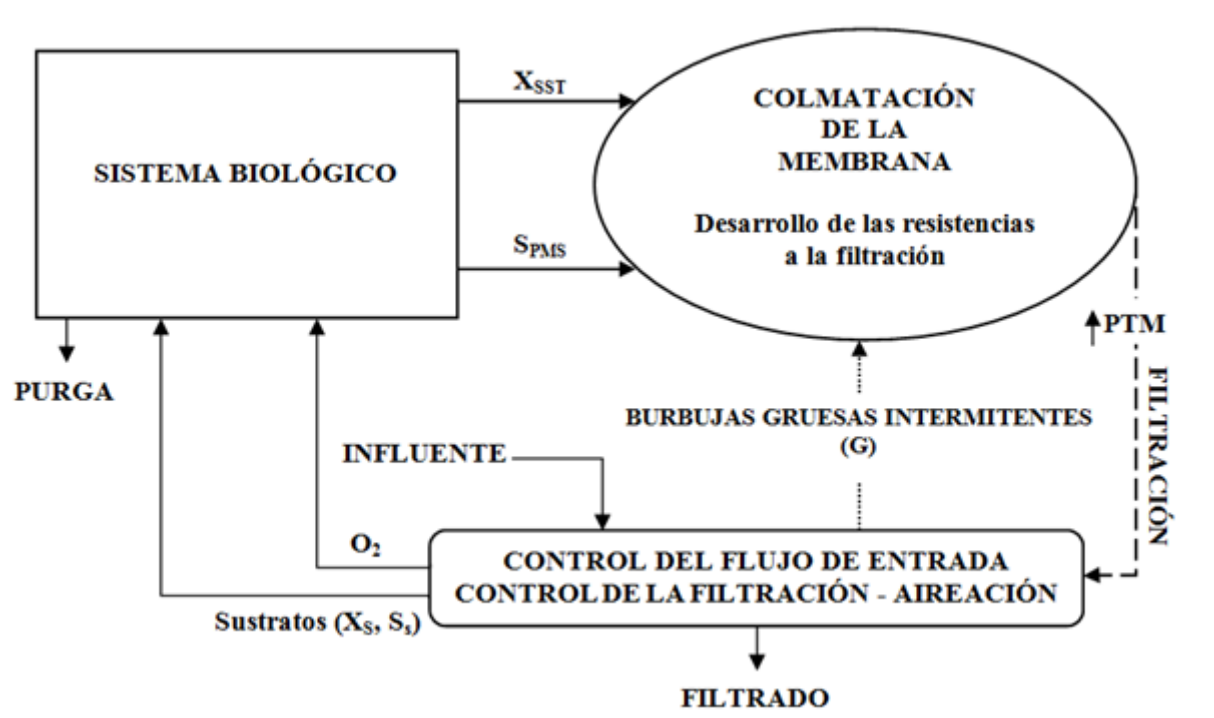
SISTEMA BIOLÓGICO

$X_{SST}$

$S_{PMS}$

COLMATACIÓN DE LA MEMBRANA

Desarrollo de las resistencias a la filtración

PTM

FILTRACIÓN

PURGA

BURBUJAS GRUESAS INTERMITENTES (G)

INFLUENTE

$O_2$

CONTROL DEL FLUJO DE ENTRADA
CONTROL DE LA FILTRACIÓN - AIREACIÓN

Sustratos ($X_S$, $S_s$)

FILTRADO